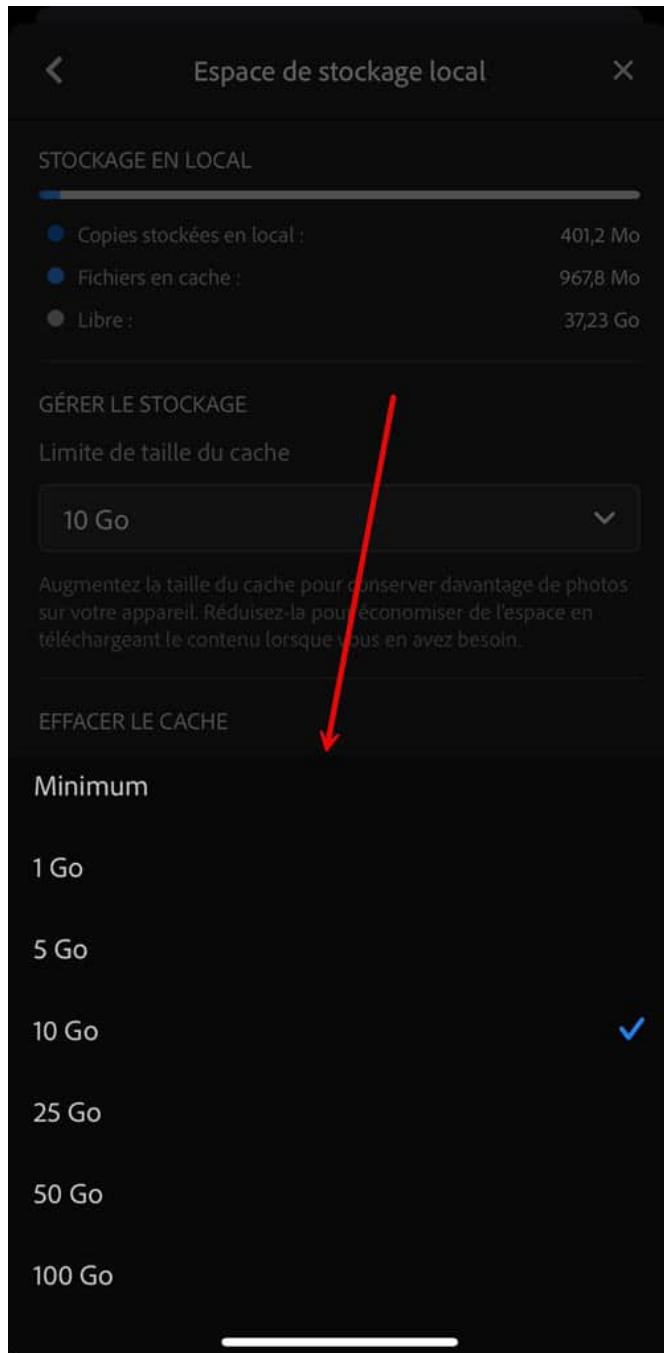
Espace de stockage local

STOCKAGE EN LOCAL

Copies stockées en local : 401,2 Mo
Fichiers en cache : 967,8 Mo
Libre : 37,23 Go

GÉRER LE STOCKAGE

Limite de taille du cache

10 Go

Augmentez la taille du cache pour conserver davantage de photos sur votre appareil. Réduisez-la pour économiser de l'espace en téléchargeant le contenu lorsque vous en avez besoin.

EFFACER LE CACHE

Minimum

1 Go

5 Go

10 Go

25 Go

50 Go

100 Go